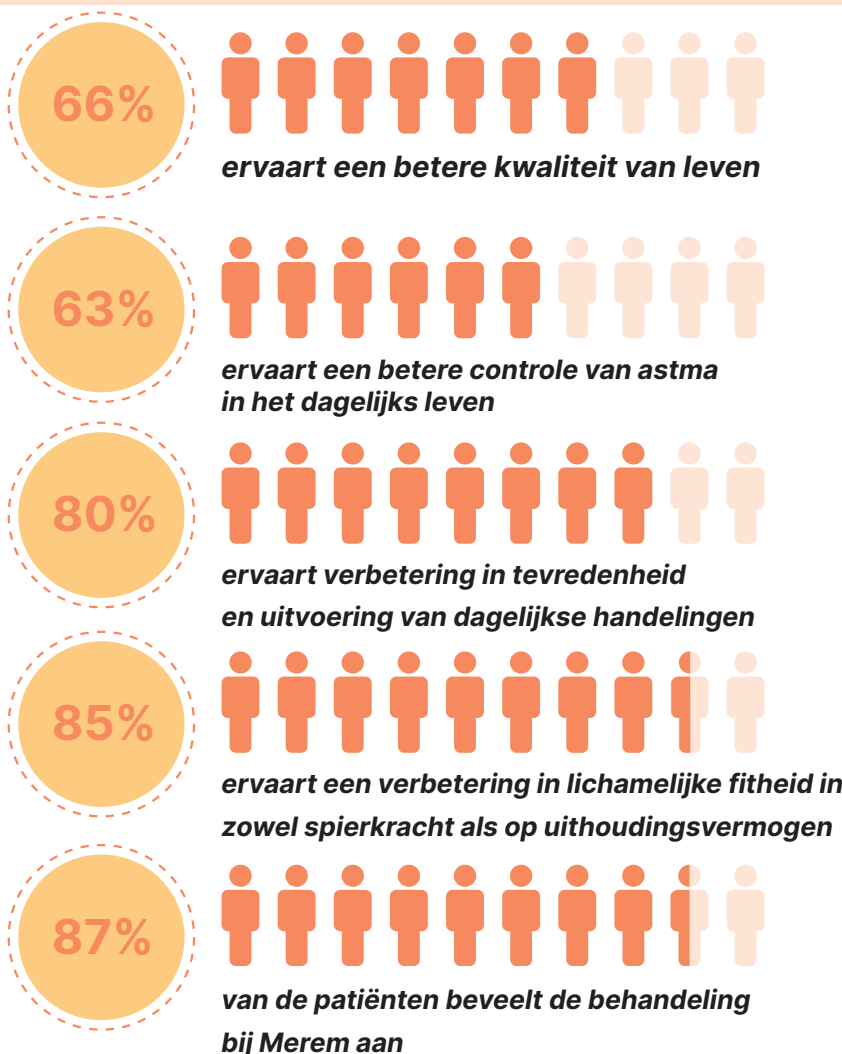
66%

ervaart een betere kwaliteit van leven

63%

ervaart een betere controle van astma in het dagelijks leven

80%

ervaart verbetering in tevredenheid en uitvoering van dagelijkse handelingen

85%

ervaart een verbetering in lichamelijke fitheid in zowel spierkracht als op uithoudingsvermogen

87%

van de patiënten beveelt de behandeling bij Merem aan